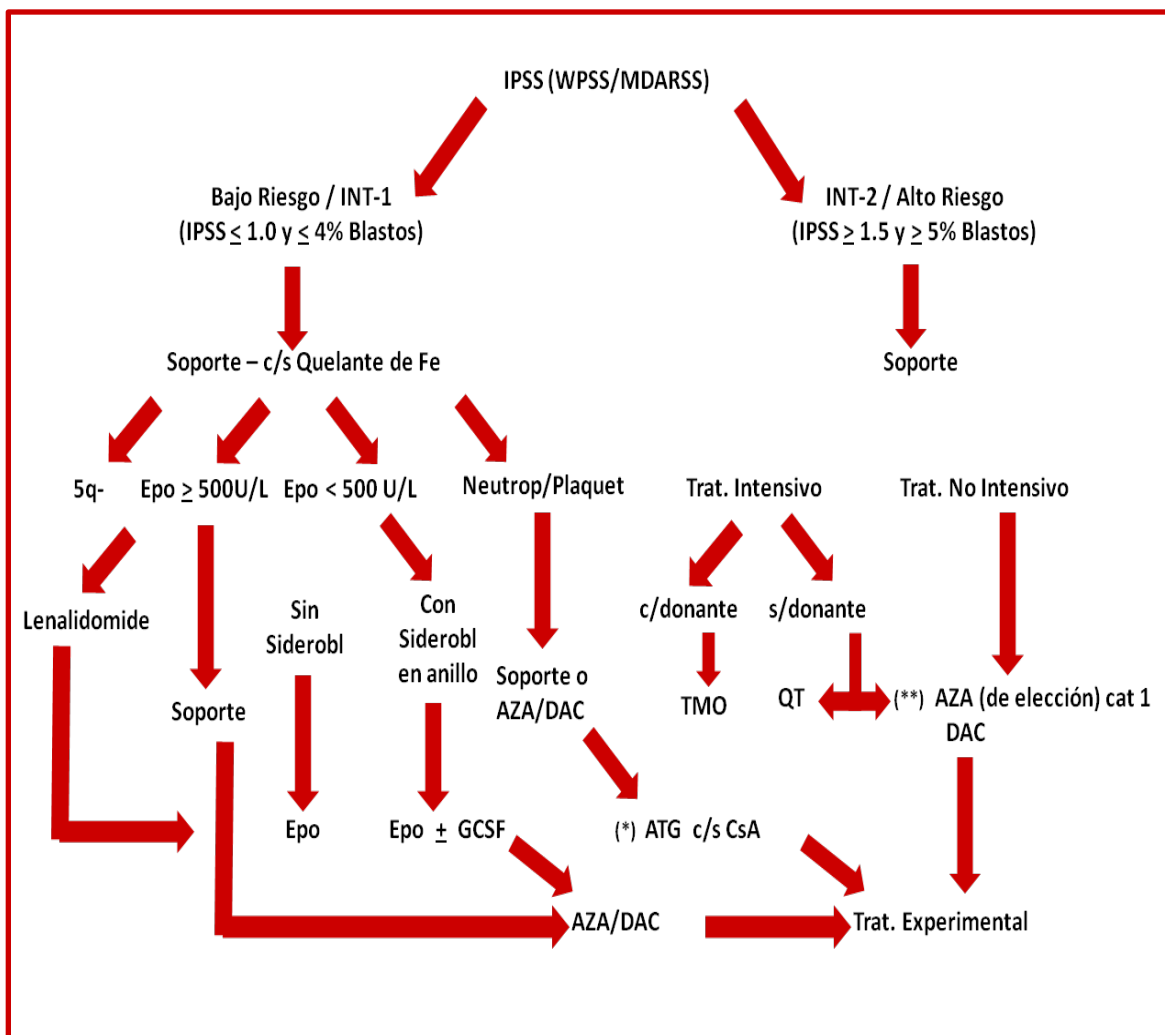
IPSS (WPSS/MDARSS)

Bajo Riesgo / INT-1
(IPSS $\leq$ 1.0 y $\leq$ 4% Blastos)

INT-2 / Alto Riesgo
(IPSS $\geq$ 1.5 y $\geq$ 5% Blastos)

Soporte – c/s Quelante de Fe

Soporte

5q-

Epo $\geq$ 500U/L

Epo < 500 U/L

Neutrop/Plaquet

Trat. Intensivo

Trat. No Intensivo

Lenalidomide

Sin Siderobl

Con Siderobl en anillo

Soporte o AZA/DAC

c/donante

s/donante

Soporte

TMO

QT

(**) AZA (de elección) cat 1
DAC

Epo

Epo $\pm$ GCSF

(*) ATG c/s CsA

AZA/DAC

Trat. Experimental